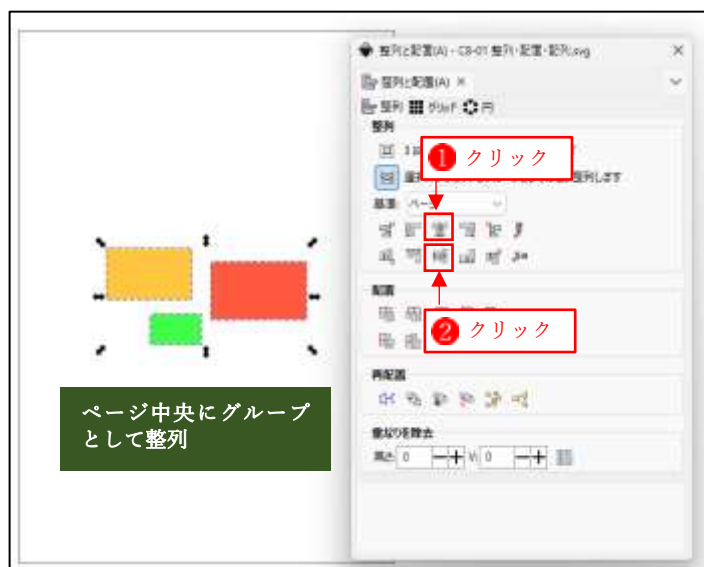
整列と配置(A) - C8-01 整列・配置・配列.svg

整列と配置(A) ×

整列 グリッド 円

整列

❶ クリック

整列します

基準 ページ

配置

❷ クリック

再配置

重なりを除去

水平 0 V: 0

ページ中央にグループとして整列